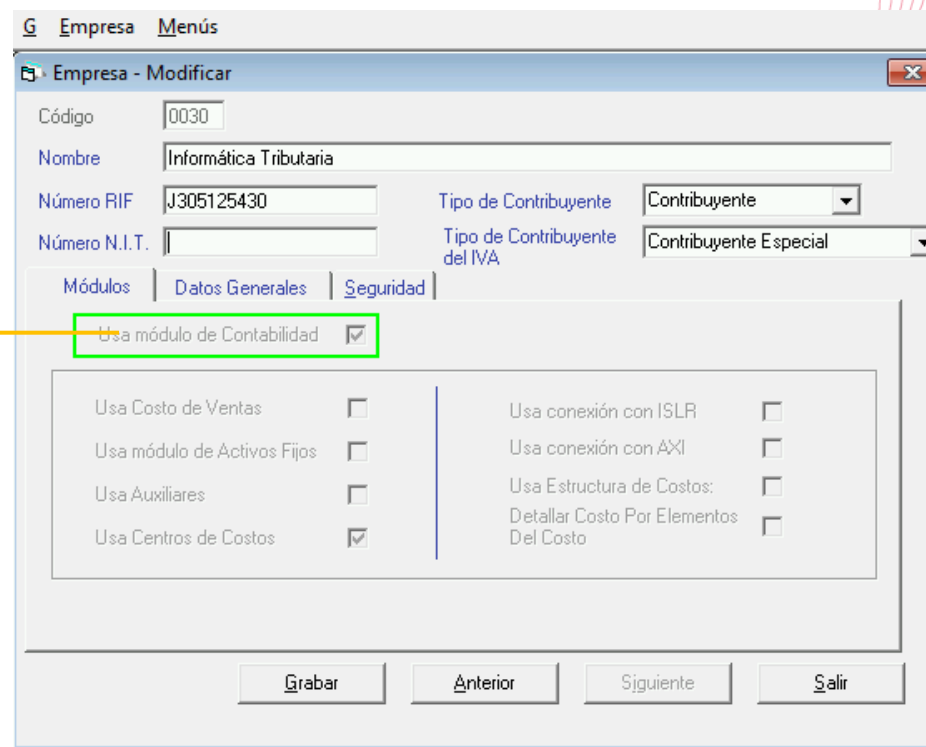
G Empresa Menús

Empresa - Modificar

Código 0030

Nombre Informática Tributaria

Número RIF J305125430

Tipo de Contribuyente Contribuyente

Número N.I.T.

Tipo de Contribuyente del IVA Contribuyente Especial

Módulos | Datos Generales | Seguridad

Usa módulo de Contabilidad

Usa Costo de Ventas

Usa módulo de Activos Fijos

Usa Auxiliares

Usa Centros de Costos

Usa conexión con ISLR

Usa conexión con AXI

Usa Estructura de Costos:

Detallar Costo Por Elementos Del Costo

Grabar Anterior Siguiente Salir